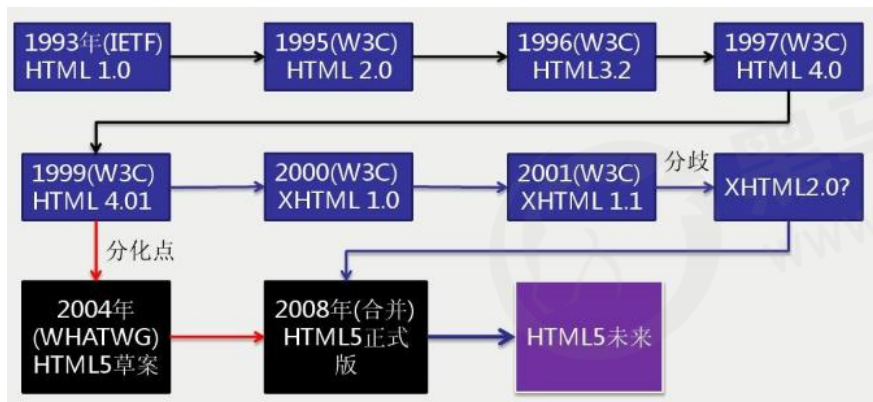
1993年(IETF)
HTML 1.0

1995(W3C)
HTML 2.0

1996(W3C)
HTML3.2

1997(W3C)
HTML 4.0

1999(W3C)
HTML 4.01

2000(W3C)
XHTML 1.0

2001(W3C)
XHTML 1.1

分歧

XHTML2.0?

分化点

2004年
(WHATWG)
HTML5草案

2008年(合并)
HTML5正式版

HTML5未来